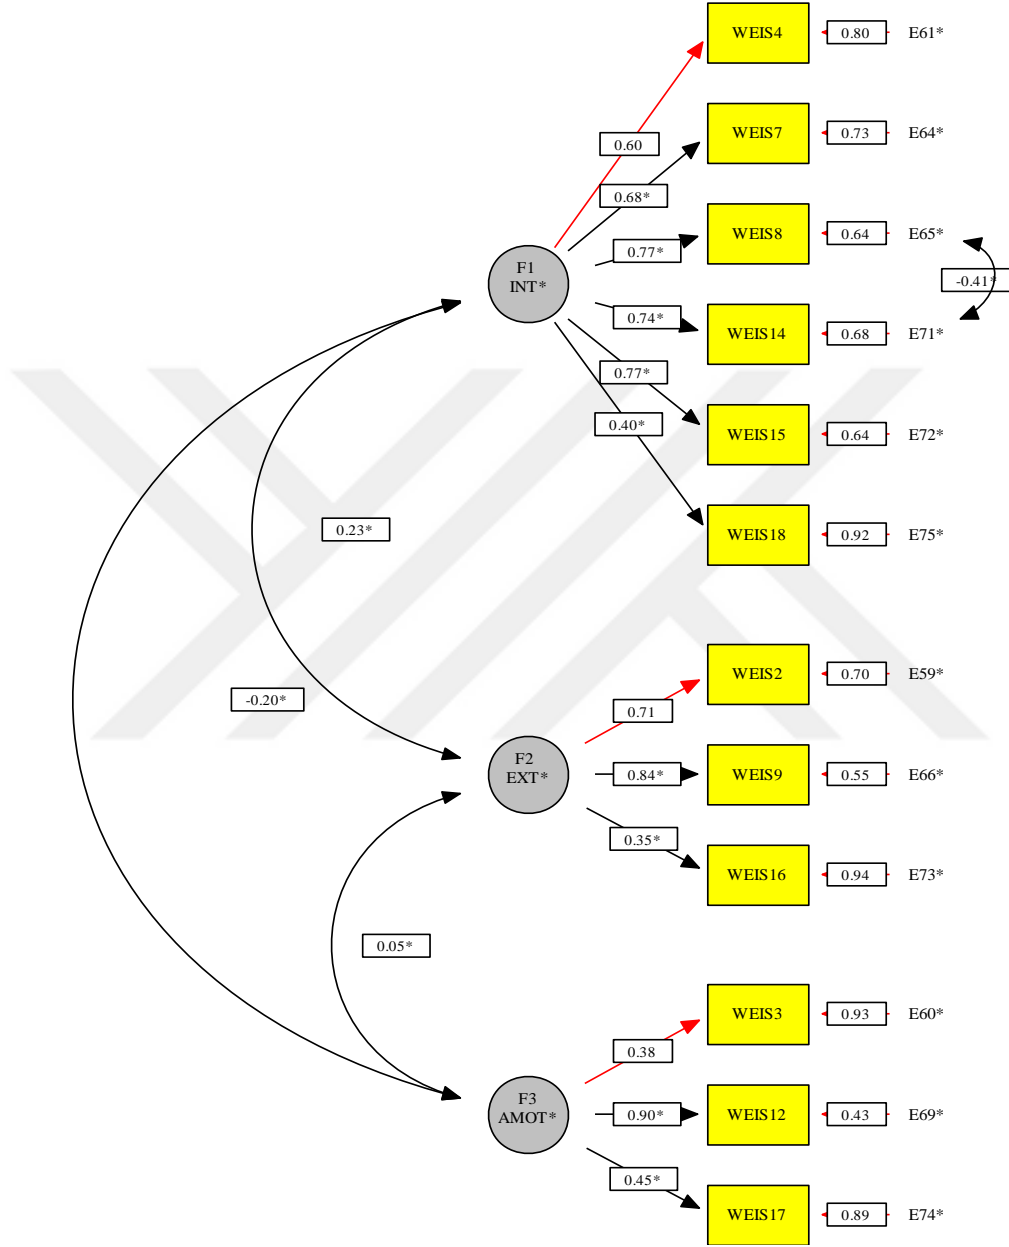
WEIS4
0.80
E61*

0.60

WEIS7
0.73
E64*

0.68*

WEIS8
0.64
E65*

0.77*

F1
INT*

-0.41*

WEIS14
0.68
E71*

0.74*

0.77*

WEIS15
0.64
E72*

0.40*

WEIS18
0.92
E75*

0.23*

WEIS2
0.70
E59*

-0.20*

0.71

F2
EXT*

0.84*

WEIS9
0.55
E66*

0.35*

WEIS16
0.94
E73*

0.05*

WEIS3
0.93
E60*

0.38

F3
AMOT*

0.90*

WEIS12
0.43
E69*

0.45*

WEIS17
0.89
E74*